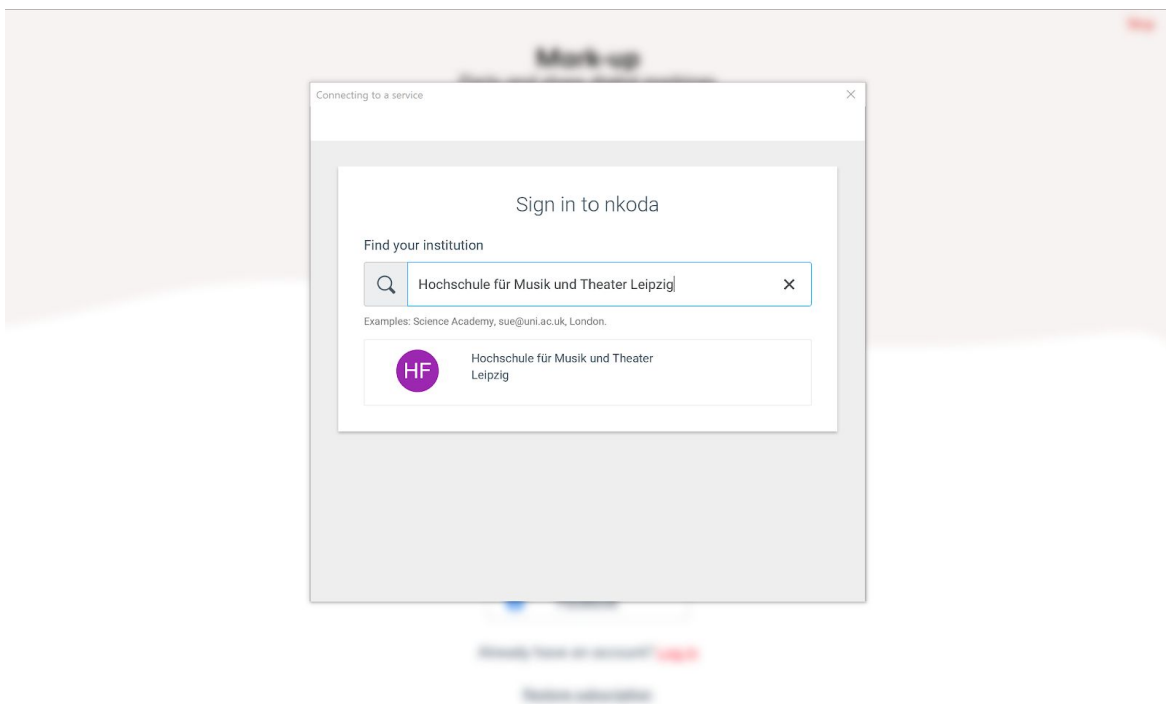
Mark-up

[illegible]

Connecting to a service

Sign in to nkoda

Find your institution

Hochschule für Musik und Theater Leipzig

Examples: Science Academy, sue@uni.ac.uk, London.

HF

Hochschule für Musik und Theater Leipzig

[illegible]

Already have an account? Log in

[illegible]